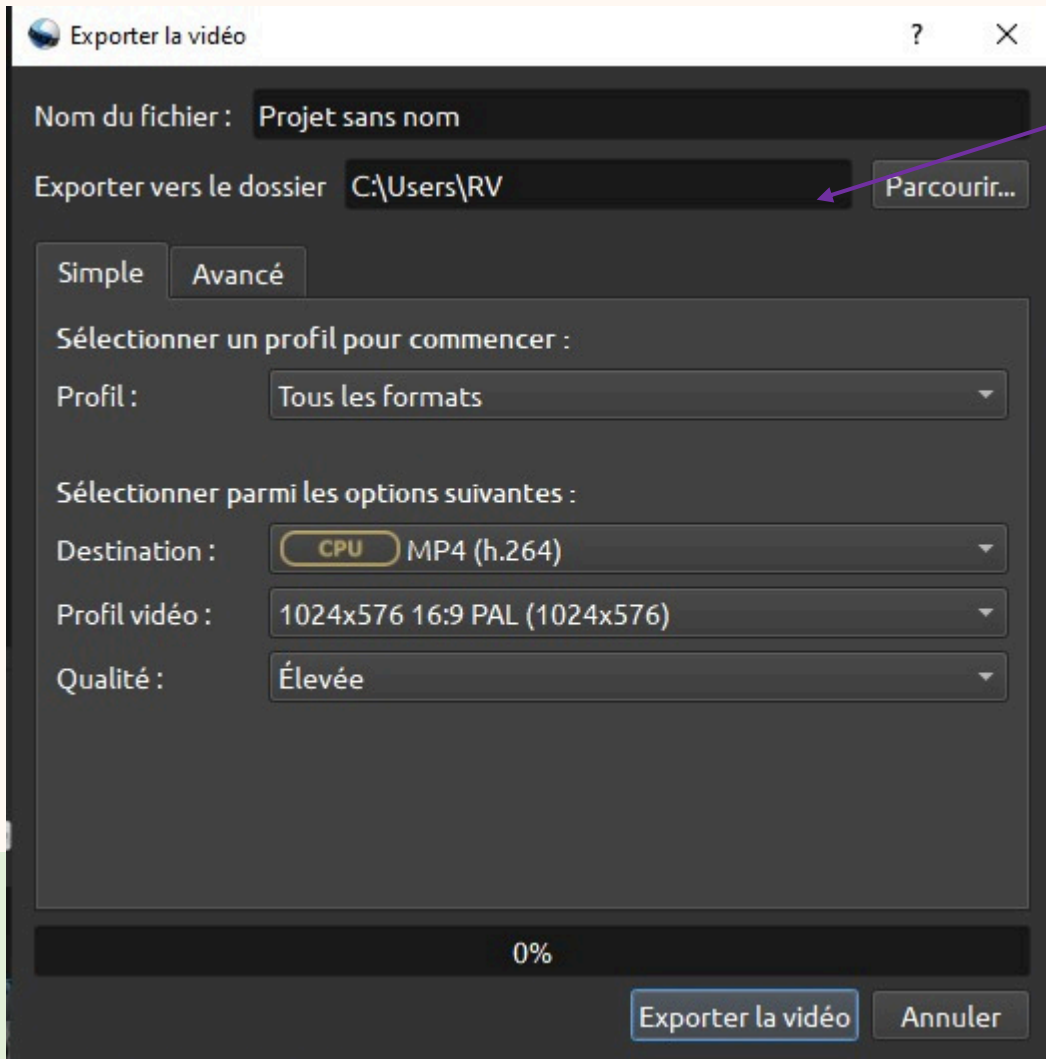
Exporter la vidéo ? ×

Nom du fichier : Projet sans nom

Exporter vers le dossier C:\Users\RV Parcourir...

Simple Avancé

Sélectionner un profil pour commencer :

Profil : Tous les formats

Sélectionner parmi les options suivantes :

Destination : CPU MP4 (h.264)

Profil vidéo : 1024x576 16:9 PAL (1024x576)

Qualité : Élevée

0%

Exporter la vidéo Annuler